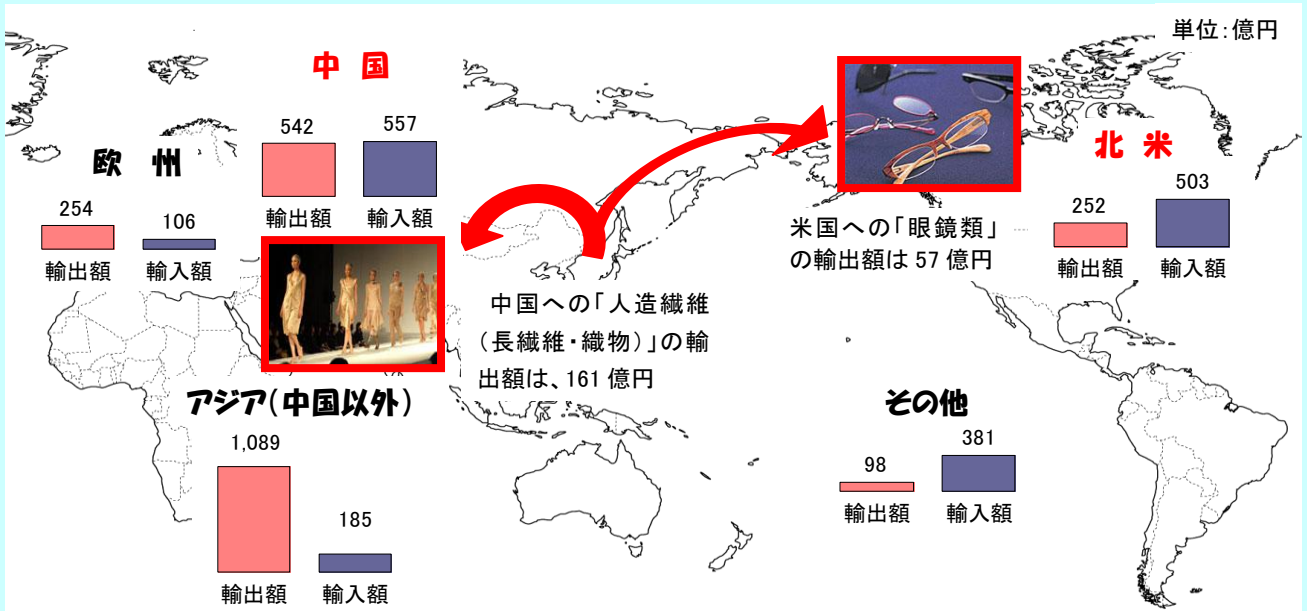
単位:億円

中国

542 557

輸出額 輸入額

欧州

254 106

輸出額 輸入額

北米

252 503

輸出額 輸入額

米国への「眼鏡類」の輸出額は 57 億円

中国への「人造繊維(長繊維・織物)」の輸出額は、161 億円

アジア(中国以外)

1,089 185

輸出額 輸入額

その他

98 381

輸出額 輸入額